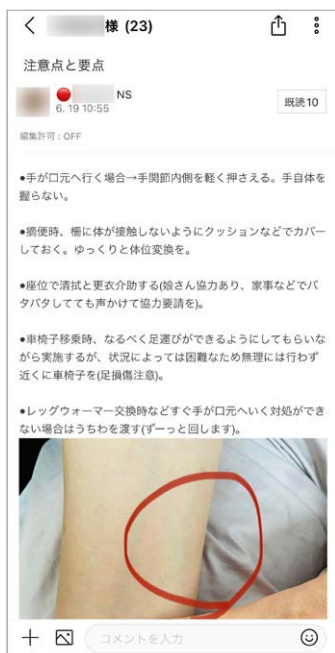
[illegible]様 (23)

注意点と要点

NS
6. 19 10:55

既読10

編集許可：OFF

●手が口元へ行く場合→手関節内側を軽く押さえる。手自体を握らない。

●擦便時、柵に体が接触しないようにクッションなどでカバーしておく。ゆっくりと体位変換を。

●座位で清拭と更衣介助する(娘さん協力あり、家事などでバタバタしてても声かけて協力要請を)。

●車椅子移乗時、なるべく足運びができるようにしてもらいながら実施するが、状況によっては困難なため無理には行わず近くに車椅子を(足損傷注意)。

●レッグウォーマー交換時などすぐ手が口元へいく対処ができない場合はうちわを渡す(ずーっと回します)。

コメントを入力